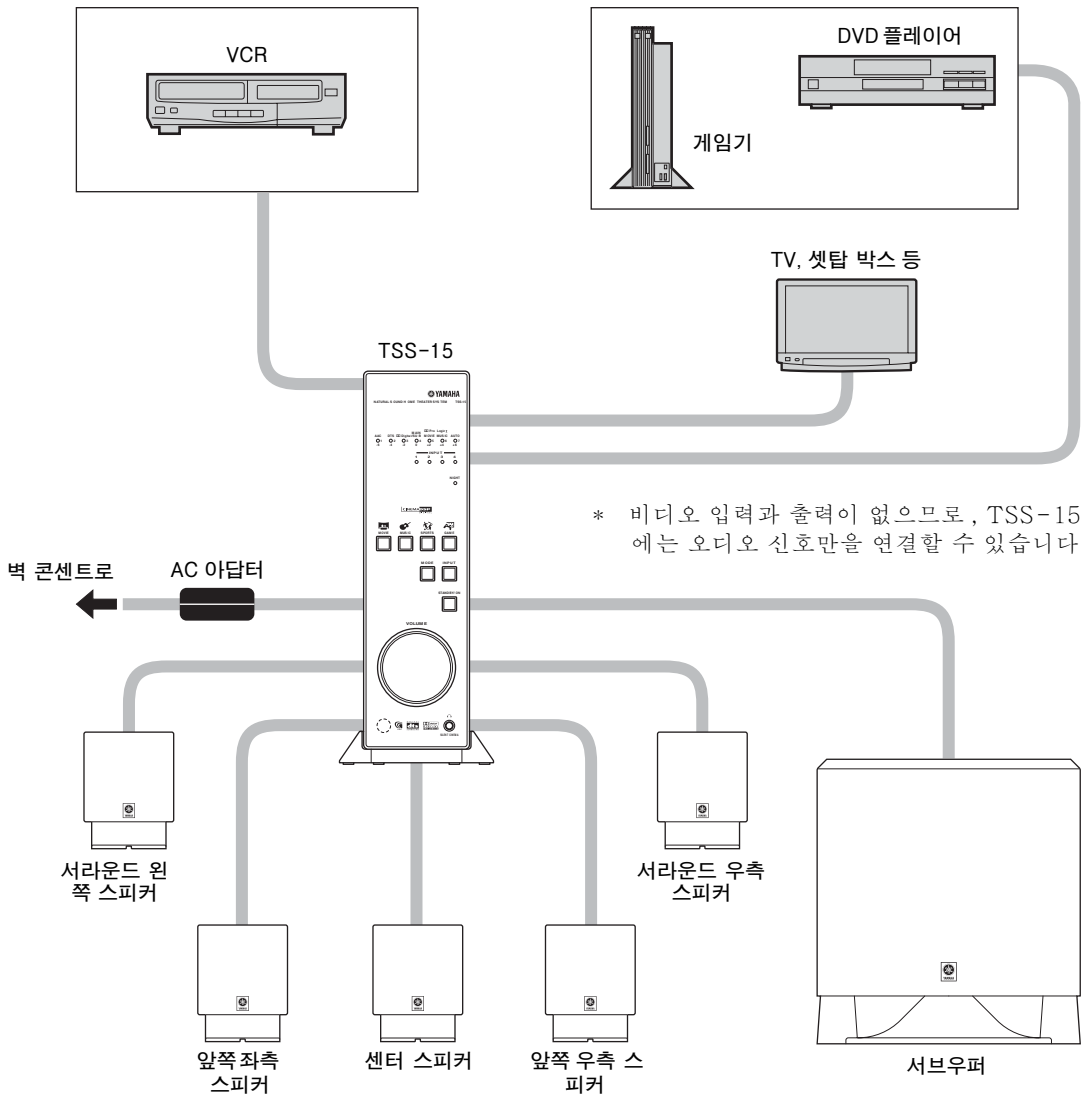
VCR

DVD 플레이어

게임기

TV, 셋탑 박스 등

TSS-15

YAMAHA

NATURAL SOUND HOME THEATER SYSTEM

MODE MUSIC SPORTS GAME

MODE INPUT

STANDBY/ON

VOLUME

* 비디오 입력과 출력이 없으므로, TSS-15 에는 오디오 신호만을 연결할 수 있습니다

벽 콘센트로

AC 아답터

서라운드 왼쪽 스피커

서라운드 우측 스피커

앞쪽 좌측 스피커

센터 스피커

앞쪽 우측 스피커

서브우퍼